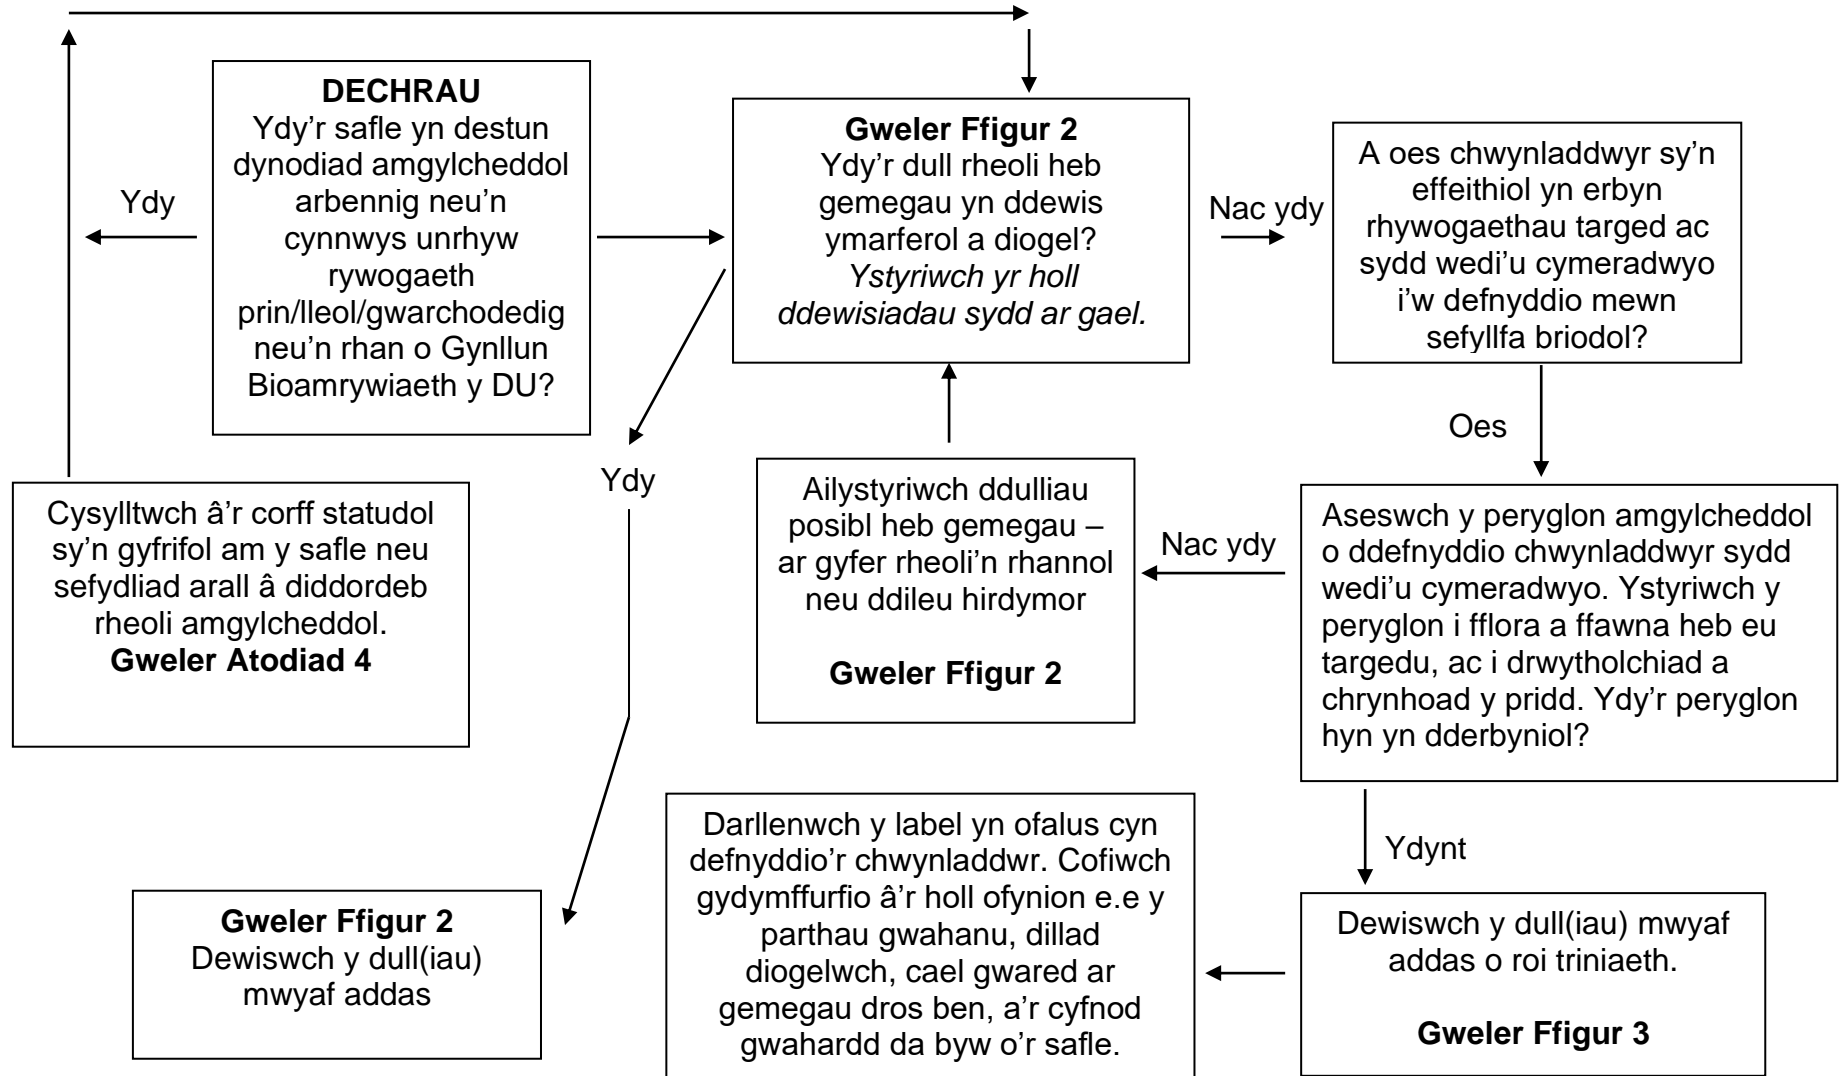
**DECHRAU**
Ydy'r safle yn destun dynodiad amgylcheddol arbennig neu'n cynnwys unrhyw rywogaeth prin/lleol/gwarchodedig neu'n rhan o Gynllun Bioamrywiaeth y DU?

Ydy

**Gweler Ffigur 2**
Ydy'r dull rheoli heb gemegau yn ddewis ymarferol a diogel? *Ystyriwch yr holl ddewisiadau sydd ar gael.*

Nac ydy

A oes chwynladdwyr sy'n effeithiol yn erbyn rhywogaethau targed ac sydd wedi'u cymeradwyo i'w defnyddio mewn sefyllfa briodol?

Oes

Ydy

Cysylltwch â'r corff statudol sy'n gyfrifol am y safle neu sefydliad arall â diddordeb rheoli amgylcheddol. **Gweler Atodiad 4**

Ailystyriwch ddulliau posibl heb gemegau – ar gyfer rheoli'n rhannol neu ddileu hirdymor

**Gweler Ffigur 2**

Nac ydy

Aseswch y peryglon amgylcheddol o ddefnyddio chwynladdwyr sydd wedi'u cymeradwyo. Ystyriwch y peryglon i fflora a ffawna heb eu targedu, ac i drwytholchiad a chrynhoad y pridd. Ydy'r peryglon hyn yn dderbyniol?

Ydynt

**Gweler Ffigur 2**
Dewiswch y dull(iau) mwyaf addas

Darllenwch y label yn ofalus cyn defnyddio'r chwynladdwr. Cofiwch gydymffurfio â'r holl ofynion e.e y parthau gwahanu, dillad diogelwch, cael gwared ar gemegau dros ben, a'r cyfnod gwahardd da byw o'r safle.

Dewiswch y dull(iau) mwyaf addas o roi triniaeth.

**Gweler Ffigur 3**